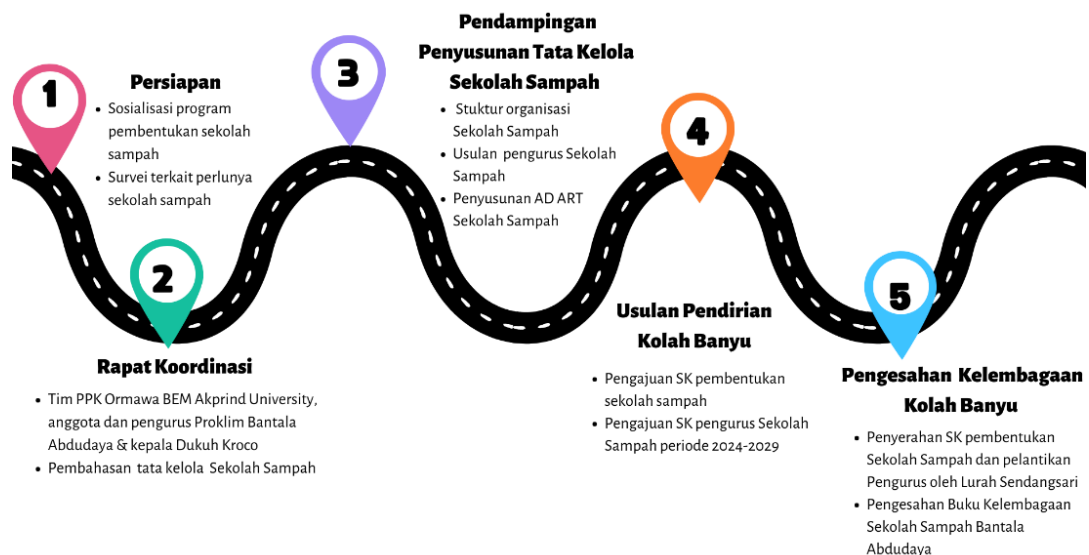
1

Persiapan
• Sosialisasi program pembentukan sekolah sampah
• Survei terkait perlunya sekolah sampah

2

Rapat Koordinasi
• Tim PPK Ormawa BEM Akprind University, anggota dan pengurus Proklim Bantala Abdudaya & kepala Dukuh Kroco
• Pembahasan tata kelola Sekolah Sampah

3

Pendampingan Penyusunan Tata Kelola Sekolah Sampah
• Stuktur organisasi Sekolah Sampah
• Usulan pengurus Sekolah Sampah
• Penyusunan AD ART Sekolah Sampah

4

Usulan Pendirian Kolah Banyu
• Pengajuan SK pembentukan sekolah sampah
• Pengajuan SK pengurus Sekolah Sampah periode 2024-2029

5

Pengesahan Kelembagaan Kolah Banyu
• Penyerahan SK pembentukan Sekolah Sampah dan pelantikan Pengurus oleh Lurah Sendangsari
• Pengesahan Buku Kelembagaan Sekolah Sampah Bantala Abdudaya